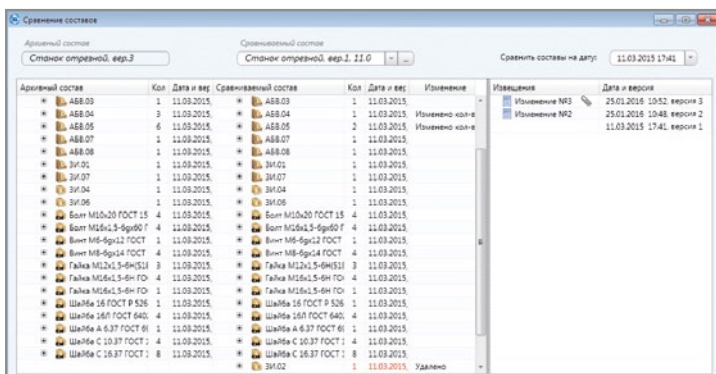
Сравнение составов

Архивный состав
Станок отрезной. вер.3

Сравниваемый состав
Станок отрезной. вер.1. 11.0

Сравнить составы на дату: 11.03.2015 17:41

| Архивный состав | Кол | Дата и вер | Сравниваемый состав | Кол | Дата и вер | Изменение |
|---|---|---|---|---|---|---|
| АБВ.03 | 1 | 11.03.2015. | АБВ.03 | 1 | 11.03.2015. | |
| АБВ.04 | 3 | 11.03.2015. | АБВ.04 | 1 | 11.03.2015. | Изменено кол-в |
| АБВ.05 | 6 | 11.03.2015. | АБВ.05 | 2 | 11.03.2015. | Изменено кол-в |
| АБВ.07 | 1 | 11.03.2015. | АБВ.07 | 1 | 11.03.2015. | |
| АБВ.08 | 1 | 11.03.2015. | АБВ.08 | 1 | 11.03.2015. | |
| ЗИ.01 | 1 | 11.03.2015. | ЗИ.01 | 1 | 11.03.2015. | |
| ЗИ.07 | 1 | 11.03.2015. | ЗИ.07 | 1 | 11.03.2015. | |
| ЗИ.04 | 1 | 11.03.2015. | ЗИ.04 | 1 | 11.03.2015. | |
| ЗИ.06 | 1 | 11.03.2015. | ЗИ.06 | 1 | 11.03.2015. | |
| Болт М10х20 ГОСТ 15 | 4 | 11.03.2015. | Болт М10х20 ГОСТ 15 | 4 | 11.03.2015. | |
| Болт М16х1,5-6gх60 Г | 4 | 11.03.2015. | Болт М16х1,5-6gх60 Г | 4 | 11.03.2015. | |
| Винт М6-6gх12 ГОСТ | 1 | 11.03.2015. | Винт М6-6gх12 ГОСТ | 1 | 11.03.2015. | |
| Винт М8-6gх14 ГОСТ | 4 | 11.03.2015. | Винт М8-6gх14 ГОСТ | 4 | 11.03.2015. | |
| Гайка М12х1,5-6Н(51I | 3 | 11.03.2015. | Гайка М12х1,5-6Н(51I | 3 | 11.03.2015. | |
| Гайка М16х1,5-6Н ГО | 4 | 11.03.2015. | Гайка М16х1,5-6Н ГО | 4 | 11.03.2015. | |
| Гайка М16х1,5-6Н ГО | 1 | 11.03.2015. | Гайка М16х1,5-6Н ГО | 1 | 11.03.2015. | |
| Шайба 16 ГОСТ Р 526 | 1 | 11.03.2015. | Шайба 16 ГОСТ Р 526 | 1 | 11.03.2015. | |
| Шайба 16Л ГОСТ 640 | 4 | 11.03.2015. | Шайба 16Л ГОСТ 640 | 4 | 11.03.2015. | |
| Шайба А 6.37 ГОСТ 6 | 1 | 11.03.2015. | Шайба А 6.37 ГОСТ 6 | 1 | 11.03.2015. | |
| Шайба С 10.37 ГОСТ 1 | 4 | 11.03.2015. | Шайба С 10.37 ГОСТ 1 | 4 | 11.03.2015. | |
| Шайба С 16.37 ГОСТ 1 | 8 | 11.03.2015. | Шайба С 16.37 ГОСТ 1 | 8 | 11.03.2015. | |
| | | | ЗИ.02 | 1 | 11.03.2015. | Удалено |

| Извещения | Дата и версия |
|---|---|
| Изменение №3 | 25.01.2016 10:52. версия 3 |
| Изменение №2 | 25.01.2016 10:48. версия 2 |
| | 11.03.2015 17:41. версия 1 |